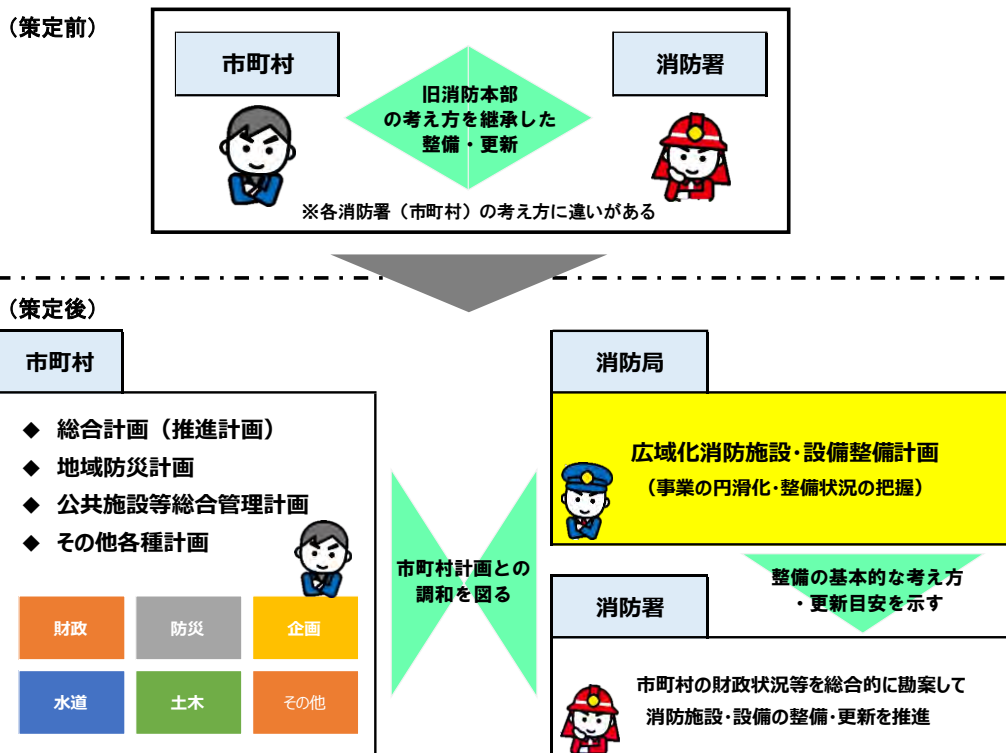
（策定前）

市町村

旧消防本部の考え方を継承した整備・更新

消防署

※各消防署（市町村）の考え方に違いがある

（策定後）

市町村

◆ 総合計画（推進計画）
◆ 地域防災計画
◆ 公共施設等総合管理計画
◆ その他各種計画

| 財政 | 防災 | 企画 |
|---|---|---|
| 水道 | 土木 | その他 |

市町村計画との調和を図る

消防局

広域化消防施設・設備整備計画
（事業の円滑化・整備状況の把握）

整備の基本的な考え方・更新目安を示す

消防署

市町村の財政状況等を総合的に勘案して消防施設・設備の整備・更新を推進